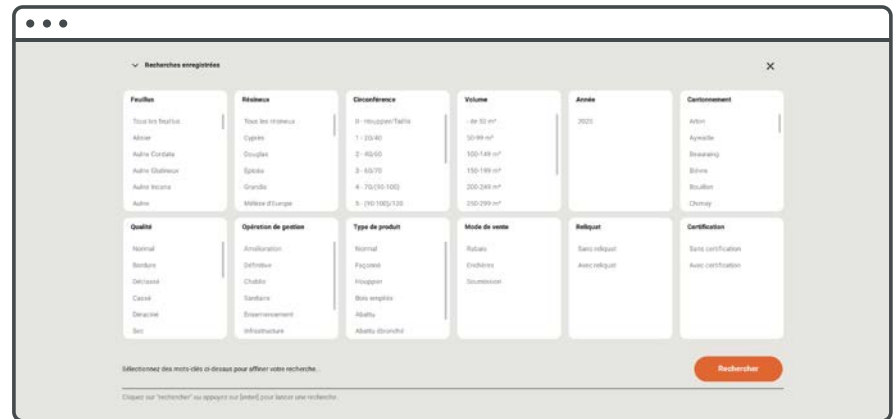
Recherches enregistrées

×

| Feuillus | Résineux | Circonférence | Volume | Année | Cantonnement |
|---|---|---|---|---|---|
| Tous les feuillus | Tous les résineux | 0 - Houppier/Taillis | - de 50 m³ | 2025 | Arlon |
| Alisier | Cyprès | 1 - 20/40 | 50-99 m³ | | Aywaille |
| Aulne Cordata | Douglas | 2 - 40/60 | 100-149 m³ | | Beauraing |
| Aulne Glutineux | Epicéa | 3 - 60/70 | 150-199 m³ | | Bièvre |
| Aulne Incana | Grandis | 4 - 70/(90-100) | 200-249 m³ | | Bouillon |
| Autre | Mélèze d'Europe | 5 - (90-100)/120 | 250-299 m³ | | Chimay |

| Qualité | Opération de gestion | Type de produit | Mode de vente | Reliquat | Certification |
|---|---|---|---|---|---|
| Normal | Amélioration | Normal | Rabais | Sans reliquat | Sans certification |
| Bordure | Définitive | Façonné | Enchères | Avec reliquat | Avec certification |
| Déclassé | Chablis | Houppier | Soumission | | |
| Cassé | Sanitaire | Bois empilés | | | |
| Déraciné | Ensemencement | Abattu | | | |
| Sec | Infrastructure | Abattu ébranché | | | |

Sélectionnez des mots-clés ci-dessus pour affiner votre recherche...

Rechercher

Cliquez sur "rechercher" ou appuyez sur [enter] pour lancer une recherche.